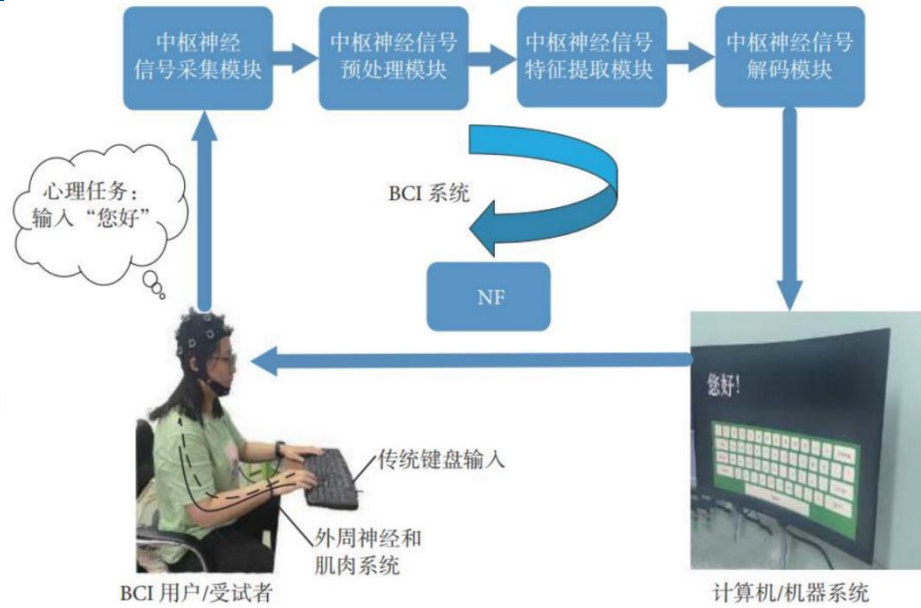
中枢神经信号采集模块

中枢神经信号预处理模块

中枢神经信号特征提取模块

中枢神经信号解码模块

心理任务：输入“您好”

BCI 系统

NF

您好！

传统键盘输入

外周神经和肌肉系统

BCI 用户/受试者

计算机/机器系统